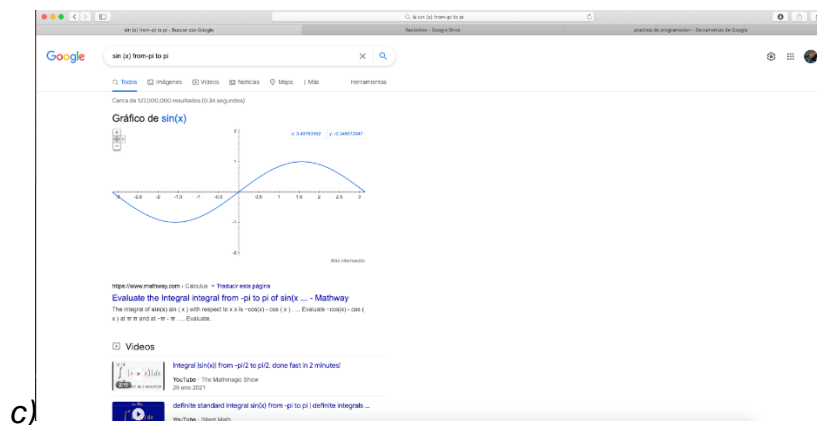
Q. sin (x) from-pi to pi

sin (x) from-pi to pi - Buscar con Google

Recientes - Google Drive

practica de programación - Documentos de Google

Google

sin (x) from-pi to pi

Todos Imágenes Videos Noticias Maps Más Herramientas

Cerca de 127,000,000 resultados (0.34 segundos)

Gráfico de sin(x)

x: 3.45763562 y: -0.3105272047

-2.5 -2 -1.5 -1 -0.5 0.5 1 1.5 2 2.5 3

2 1 -1 -2

Más información

https://www.mathway.com › Calculus · Traducir esta página

Evaluate the Integral integral from -pi to pi of sin(x ... - Mathway

The integral of sin(x) sin ( x ) with respect to x x is −cos(x) - cos ( x ) . ... Evaluate −cos(x) - cos ( x ) at π π and at −π - π . ... Evaluate.

Videos

Integral |sin(x)| from -pi/2 to pi/2, done fast in 2 minutes!

YouTube · The Mathmagic Show

26 ene 2021

definite standard integral sin(x) from -pi to pi | definite integrals ...

YouTube · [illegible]

c)